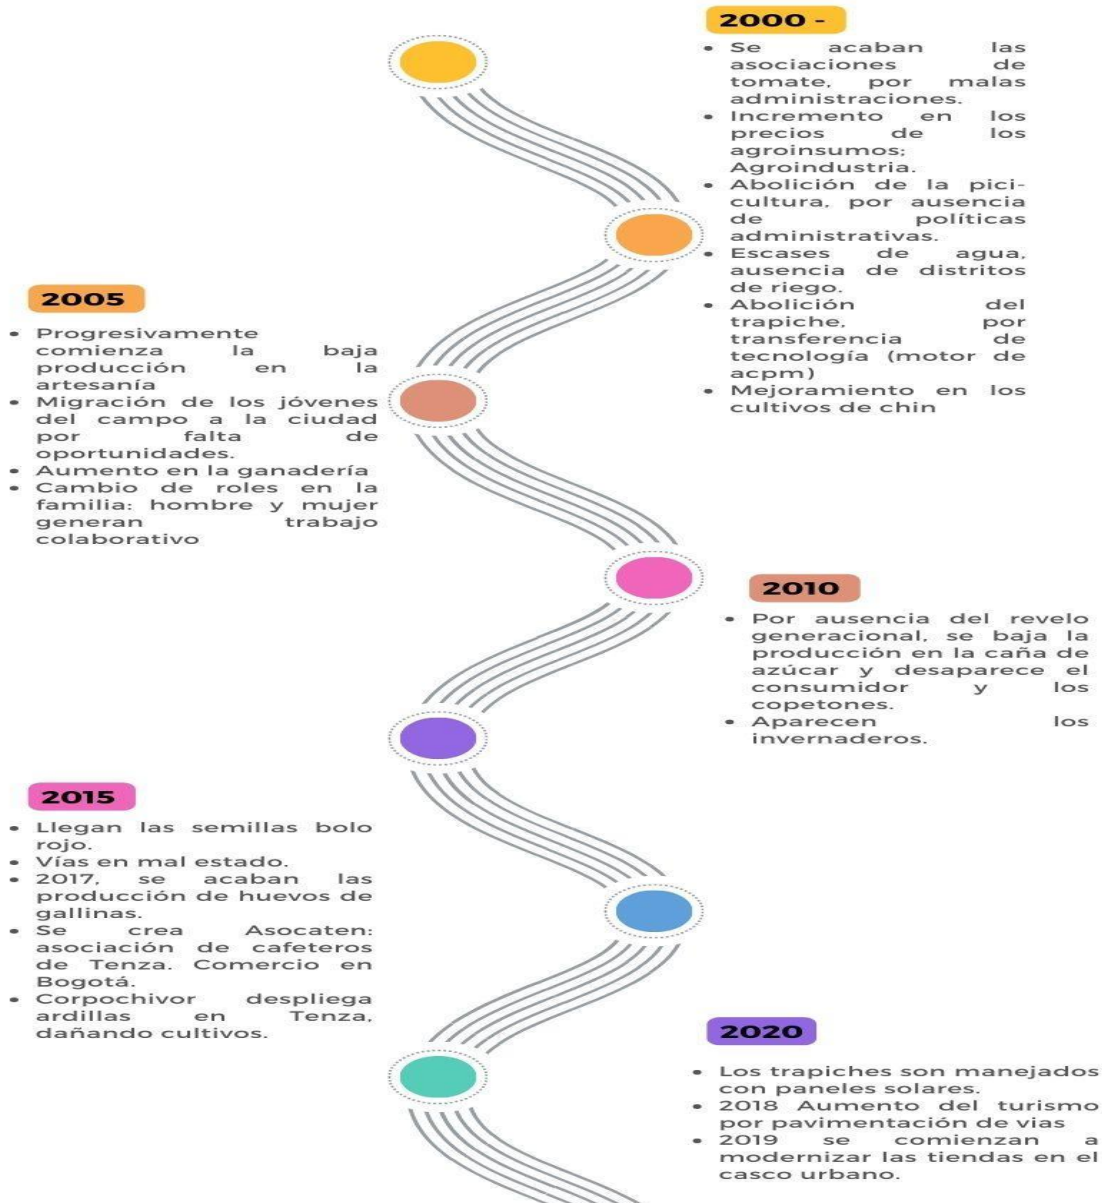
2000 -

- Se acaban las asociaciones de tomate, por malas administraciones.
- Incremento en los precios de los agroinsumos; Agroindustria.
- Abolición de la picicultura, por ausencia de políticas administrativas.
- Escases de agua, ausencia de distritos de riego.
- Abolición del trapiche, por transferencia de tecnología (motor de acpm)
- Mejoramiento en los cultivos de chin

2005

- Progresivamente comienza la baja producción en la artesanía
- Migración de los jóvenes del campo a la ciudad por falta de oportunidades.
- Aumento en la ganadería
- Cambio de roles en la familia: hombre y mujer generan trabajo colaborativo

2010

- Por ausencia del revelo generacional, se baja la producción en la caña de azúcar y desaparece el consumidor y los copetones.
- Aparecen los invernaderos.

2015

- Llegan las semillas bolo rojo.
- Vías en mal estado.
- 2017, se acaban las producción de huevos de gallinas.
- Se crea Asocaten: asociación de cafeteros de Tenza. Comercio en Bogotá.
- Corpochivor despliega ardillas en Tenza, dañando cultivos.

2020

- Los trapiches son manejados con paneles solares.
- 2018 Aumento del turismo por pavimentación de vias
- 2019 se comienzan a modernizar las tiendas en el casco urbano.